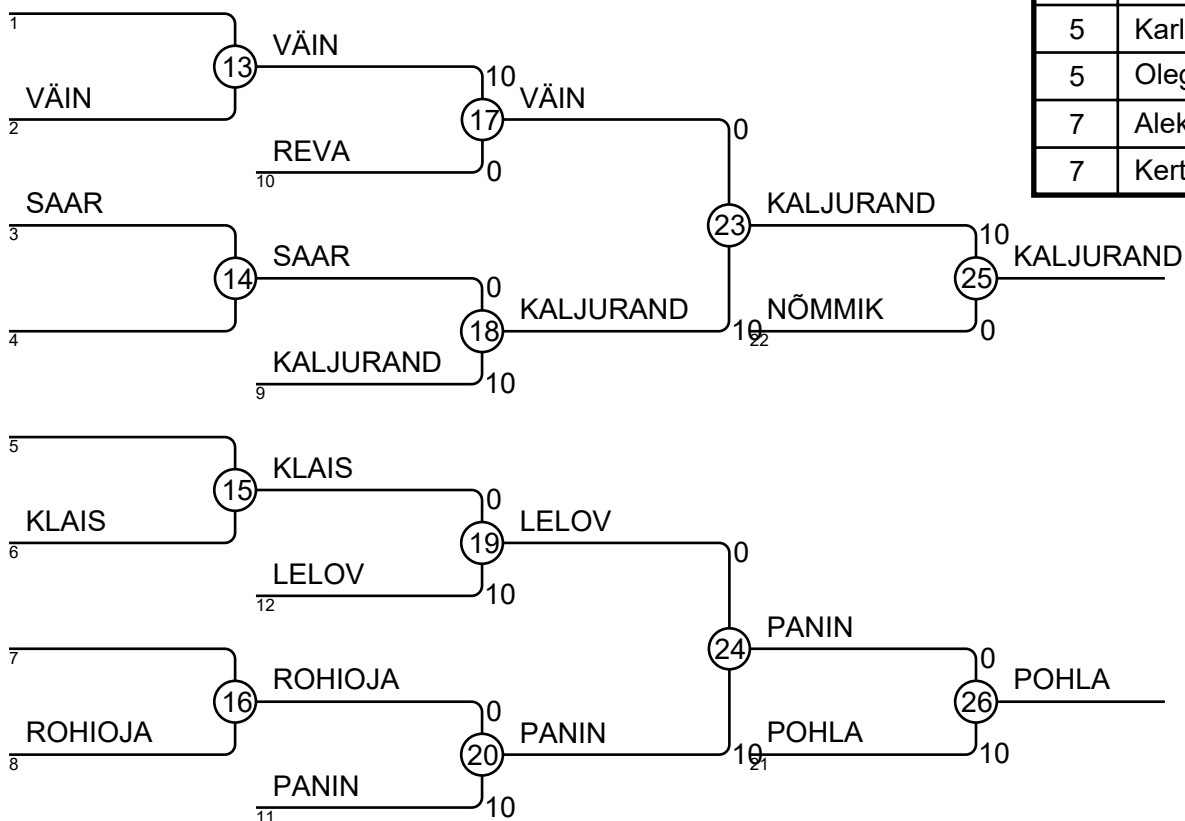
| 5 | Karl |
|---|---|
| 5 | Oleg |
| 7 | Alek |
| 7 | Kert |

1
VÄIN
2
13
VÄIN
10
17
VÄIN
REVA
10
0
0
SAAR
3
14
SAAR
4
0
18
KALJURAND
KALJURAND
9
10
10
23
KALJURAND
NÕMMIK
22
10
25
KALJURAND
0
5
15
KLAIS
KLAIS
6
0
19
LELOV
LELOV
12
10
0
24
PANIN
7
16
ROHIOJA
ROHIOJA
8
0
20
PANIN
PANIN
11
10
10
POHLA
21
0
26
POHLA
10